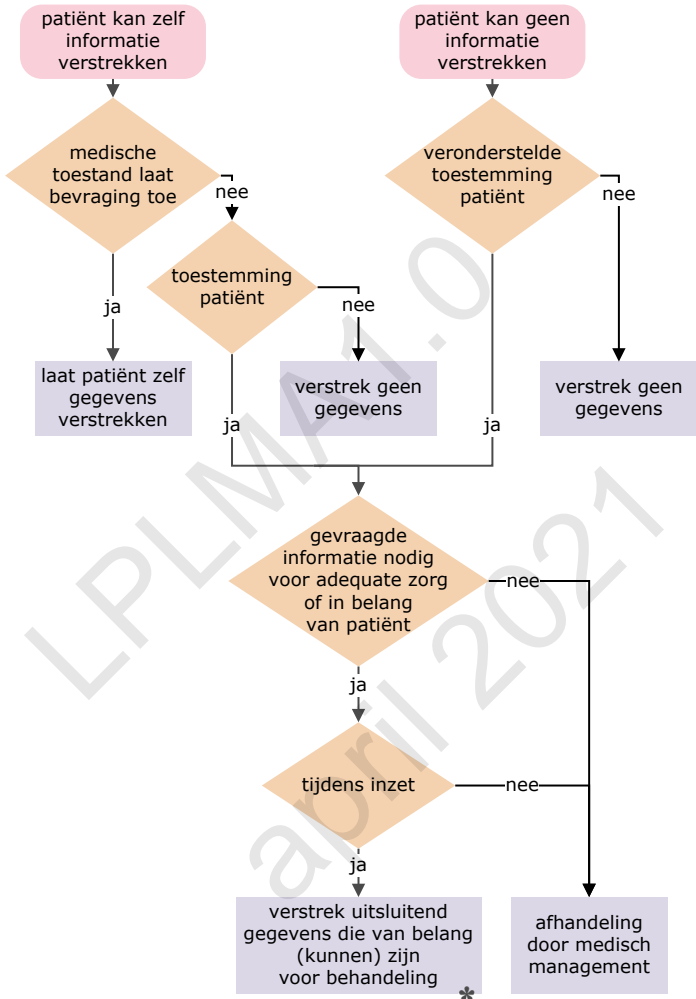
patiënt kan zelf informatie verstrekken

medische toestand laat bevraging toe

nee

toestemming patiënt

nee

ja

laat patiënt zelf gegevens verstrekken

verstrek geen gegevens

ja

patiënt kan geen informatie verstrekken

veronderstelde toestemming patiënt

nee

verstrek geen gegevens

ja

gevraagde informatie nodig voor adequate zorg of in belang van patiënt

nee

ja

tijdens inzet

nee

ja

verstrek uitsluitend gegevens die van belang (kunnen) zijn voor behandeling

*

afhandeling door medisch management

LPLMA 1.0 april 2021